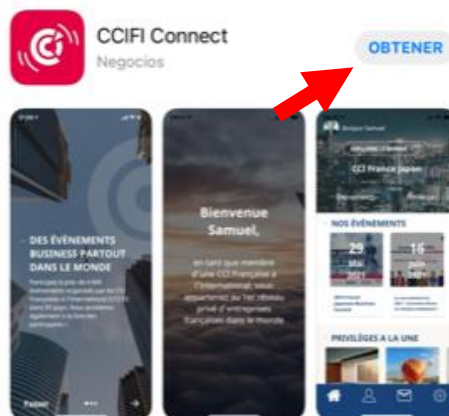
CCIFI Connect
Negocios
OBTENER

DES ÉVÉNEMENTS BUSINESS PARTOUT DANS LE MONDE
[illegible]
Passer

Bienvenue Samuel,
en tant que membre d'une CCI Française à l'International, vous appartenez au 1er réseau privé d'entreprises françaises dans le monde.

Bonjour Samuel
CCI France Japon
NOS ÉVÉNEMENTS
29
Mai
2021
16
Juin
2021
PRIVILÈGES À LA UNE